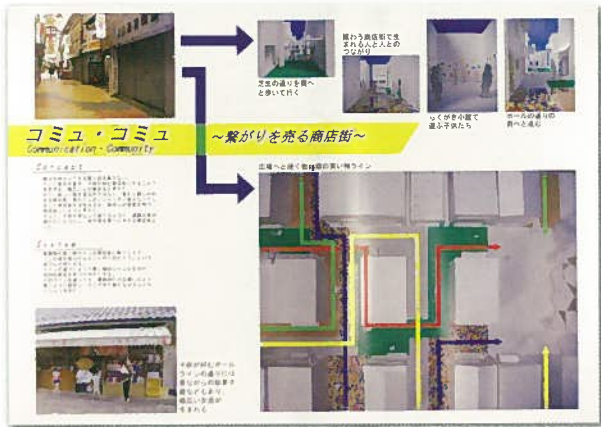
コミュ・コミュ
Communication・Community
~繋がりを売る商店街~

芝生の通りを奥へと歩いて行く

賑わう商店街で生まれる人と人とのつながり

らくがき小屋で遊ぶ子供たち

ホールの通りの奥へと進む

広場へと続く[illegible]の買い物ライン

Concept
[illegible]

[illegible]
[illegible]

小屋が抜とホールラインの通りには昔ながらの駄菓子屋などもあり、地元に笑顔が生まれる